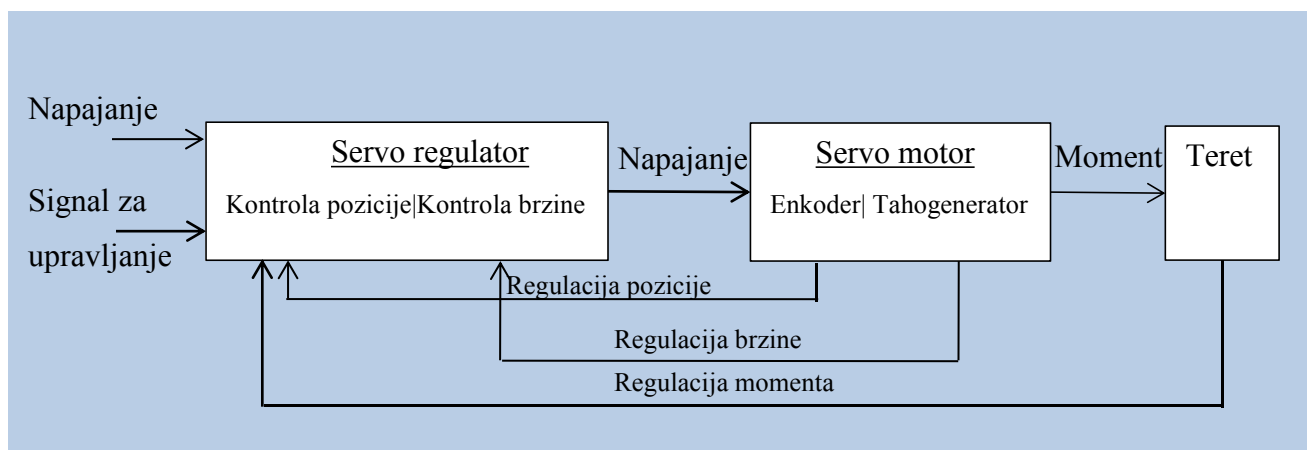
Napajanje

Signal za upravljanje

Servo regulator

Kontrola pozicije|Kontrola brzine

Napajanje

Servo motor

Enkoder| Tahogenerator

Moment

Teret

Regulacija pozicije

Regulacija brzine

Regulacija momenta